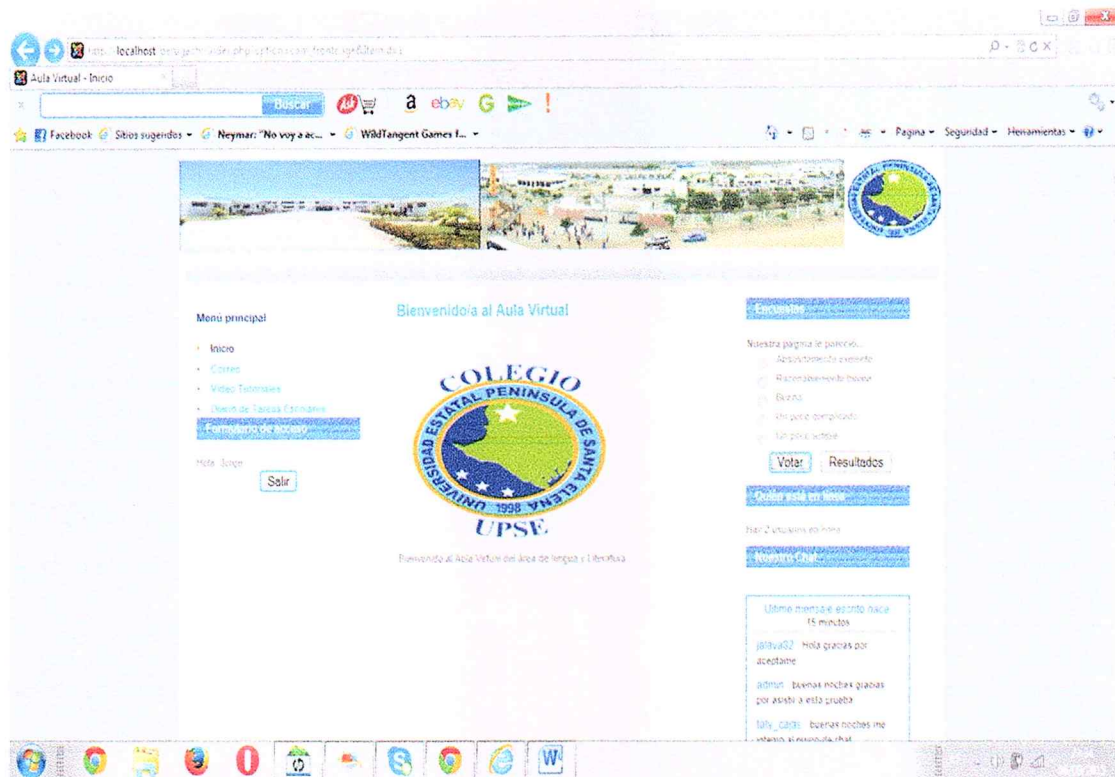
localhost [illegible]

Aula Virtual - Inicio

Buscar

a ebay G

Facebook Sitios sugeridos Neymar: "No voy a ac... WildTangent Games f...

Página Seguridad Herramientas

Menu principal

Inicio

Cortes

Video Tutoriales

Diario de Tareas Escolares

Formulario de acceso

Hola Jorge

Salir

Bienvenido/a al Aula Virtual

COLEGIO

UNIVERSIDAD ESTATAL PENINSULA DE SANTA ELENA

1998

UPSE

Bienvenido al Aula Virtual del área de lengua y Literatura

Encuestas

Nuestra pagina le parecio...

Absolutamente excelente

Razonablemente buena

Buena

Un poco complicado

Un poco aburrido

Votar

Resultados

Quien está en línea

Hay 2 usuarios en línea

Nuestro Chat

Último mensaje escrito hace 15 minutos

jalava32 Hola gracias por aceptarme

admin buenas noches gracias por asistir a esta prueba

lally_carat buenas noches me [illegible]